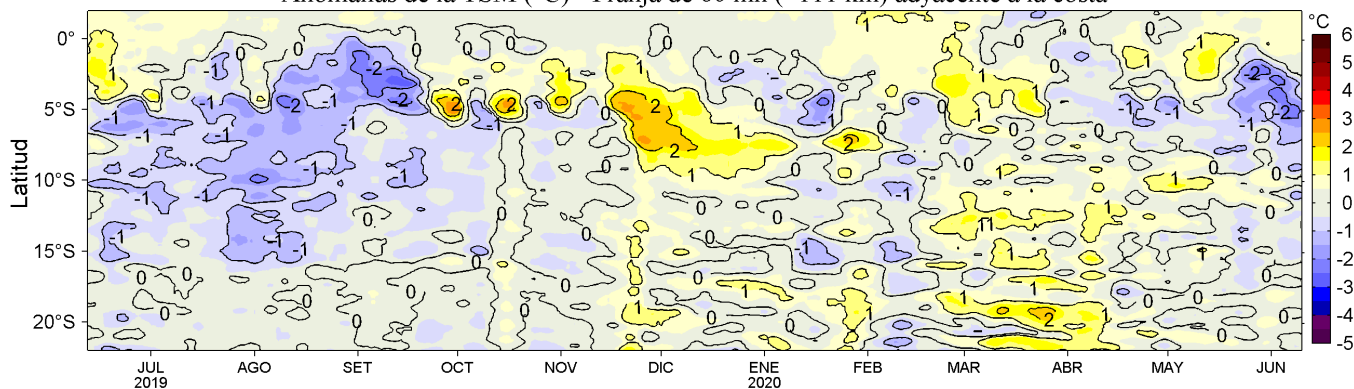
Anomalías de la TSM (°C) - Franja de 60 mn (~111 km) adyacente a la costa

Latitud

0°
5°S
10°S
15°S
20°S

JUL
2019
AGO
SET
OCT
NOV
DIC
ENE
2020
FEB
MAR
ABR
MAY
JUN

°C
6
5
4
3
2
1
0
-1
-2
-3
-4
-5

0
-1
-2
1
2
0
-1
-2
2
2
1
1
2
2
1
0
-1
1
2
1
-1
0
-1
-1
-1
0
1
0
0
0
0
1
1
-1
1
1
0
0
1
1
1
0
1
-1
-2
-2
1
0
1
1
2
1
0
0
1
1
0
-1
1
0
0
1
1
-1
0
0
0
0
0
0
0
0
1
2
0